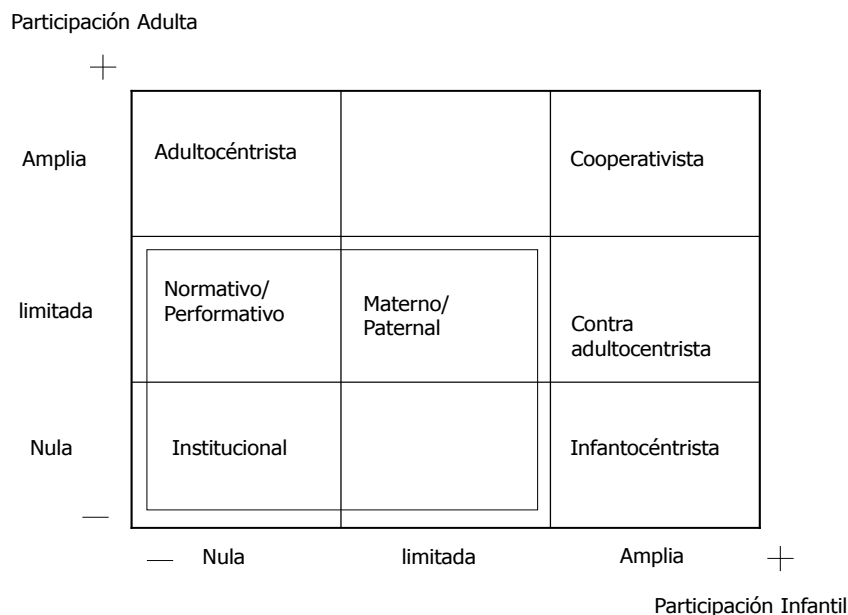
Participación Adulta

+

| | | | |
|---|---|---|---|
| Amplia | Adultocéntrista | | Cooperativista |
| limitada | Normativo/ Performativo | Materno/ Paternal | Contra adultocentrista |
| Nula | Institucional | | Infantocéntrista |

—

— Nula limitada Amplia +

Participación Infantil